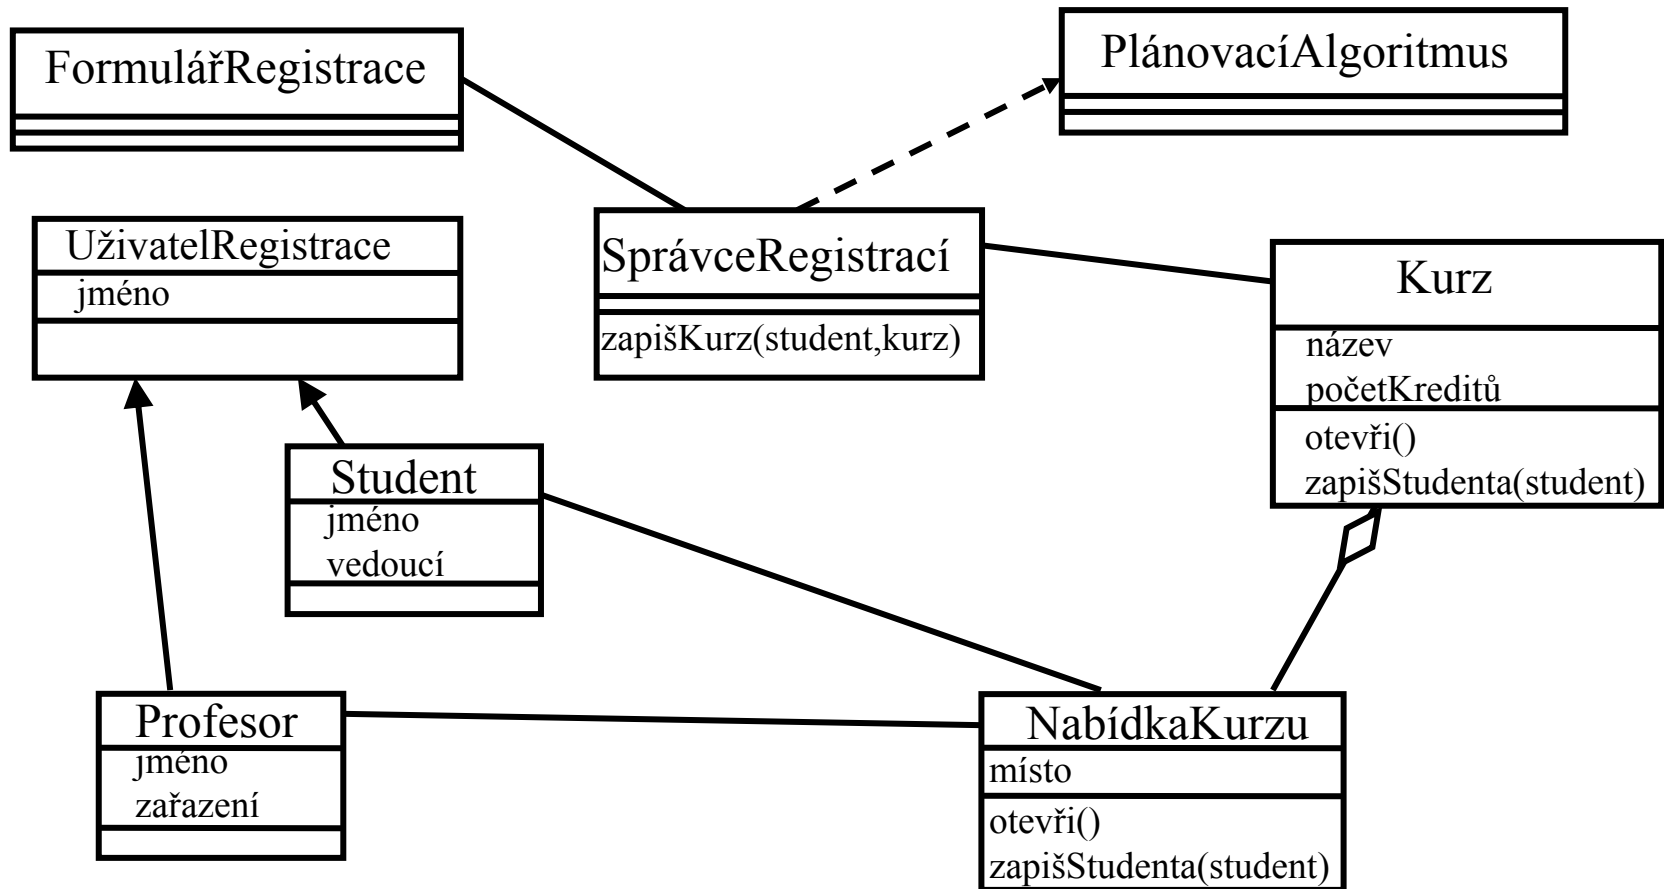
FormulářRegistrace

PlánovacíAlgoritmus

UživatelRegistrace
jméno

SprávceRegistrací
zapišKurz(student,kurz)

Kurz
název
početKreditů
otevři()
zapišStudenta(student)

Student
jméno
vedoucí

Profesor
jméno
zařazení

NabídkaKurzu
místo
otevři()
zapišStudenta(student)